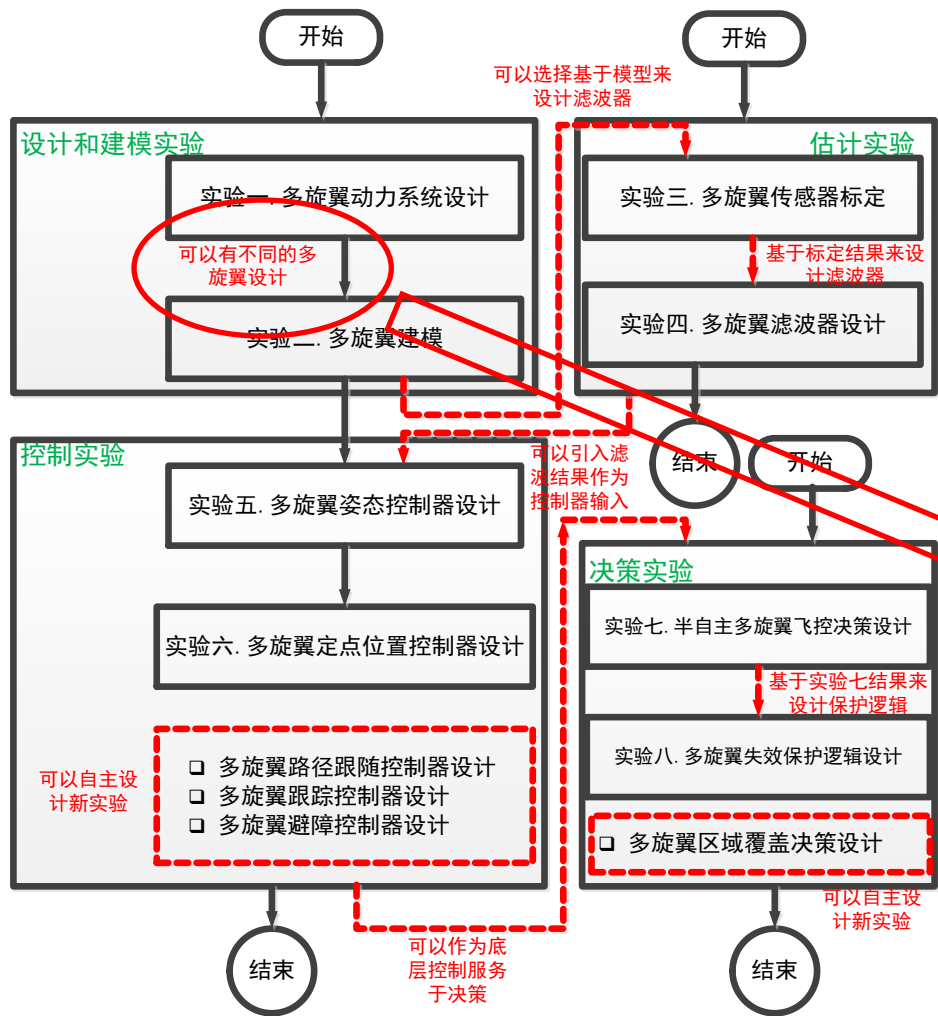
开始

开始

可以选择基于模型来设计滤波器

设计和建模实验

实验一. 多旋翼动力系统设计

可以有不同的多旋翼设计

实验二. 多旋翼建模

估计实验

实验三. 多旋翼传感器标定

基于标定结果来设计滤波器

实验四. 多旋翼滤波器设计

结束

开始

控制实验

可以引入滤波结果作为控制器输入

实验五. 多旋翼姿态控制器设计

实验六. 多旋翼定点位置控制器设计

可以自主设计新实验

❑ 多旋翼路径跟随控制器设计
❑ 多旋翼跟踪控制器设计
❑ 多旋翼避障控制器设计

决策实验

实验七. 半自主多旋翼飞控决策设计

基于实验七结果来设计保护逻辑

实验八. 多旋翼失效保护逻辑设计

❑ 多旋翼区域覆盖决策设计

可以自主设计新实验

结束

可以作为底层控制服务于决策

结束